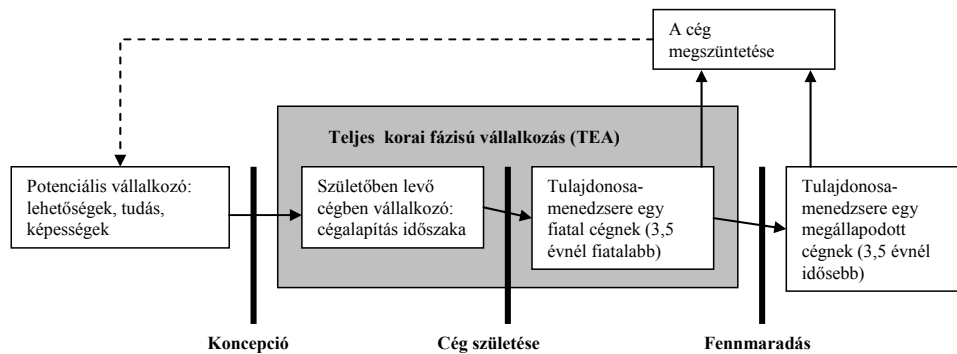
A cég megszüntetése

Teljes korai fázisú vállalkozás (TEA)

Potenciális vállalkozó: lehetőségek, tudás, képességek

Születőben levő cégben vállalkozó: cégalapítás időszaka

Tulajdonosa-menedzsere egy fiatal cégnek (3,5 évnél fiatalabb)

Tulajdonosa-menedzsere egy megállapodott cégnek (3,5 évnél idősebb)

Koncepció

Cég születése

Fennmaradás